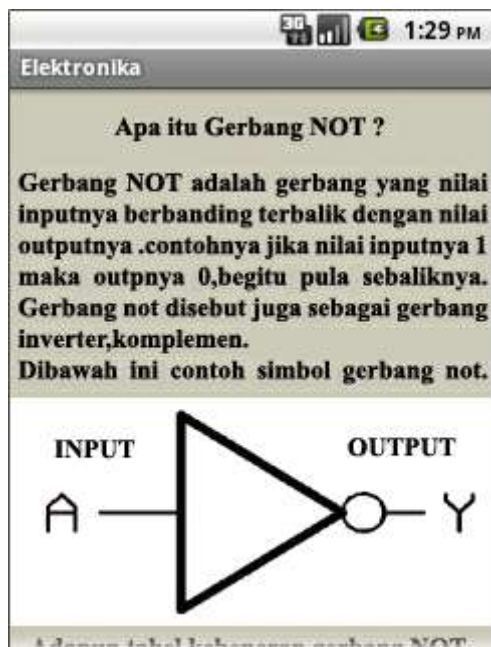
3G 1:29 PM

Elektronika

Apa itu Gerbang NOT ?

Gerbang NOT adalah gerbang yang nilai inputnya berbanding terbalik dengan nilai outputnya .contohnya jika nilai inputnya 1 maka outpnya 0,begitu pula sebaliknya. Gerbang not disebut juga sebagai gerbang inverter,komplemen.
Dibawah ini contoh simbol gerbang not.

INPUT

OUTPUT

A

Y

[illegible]